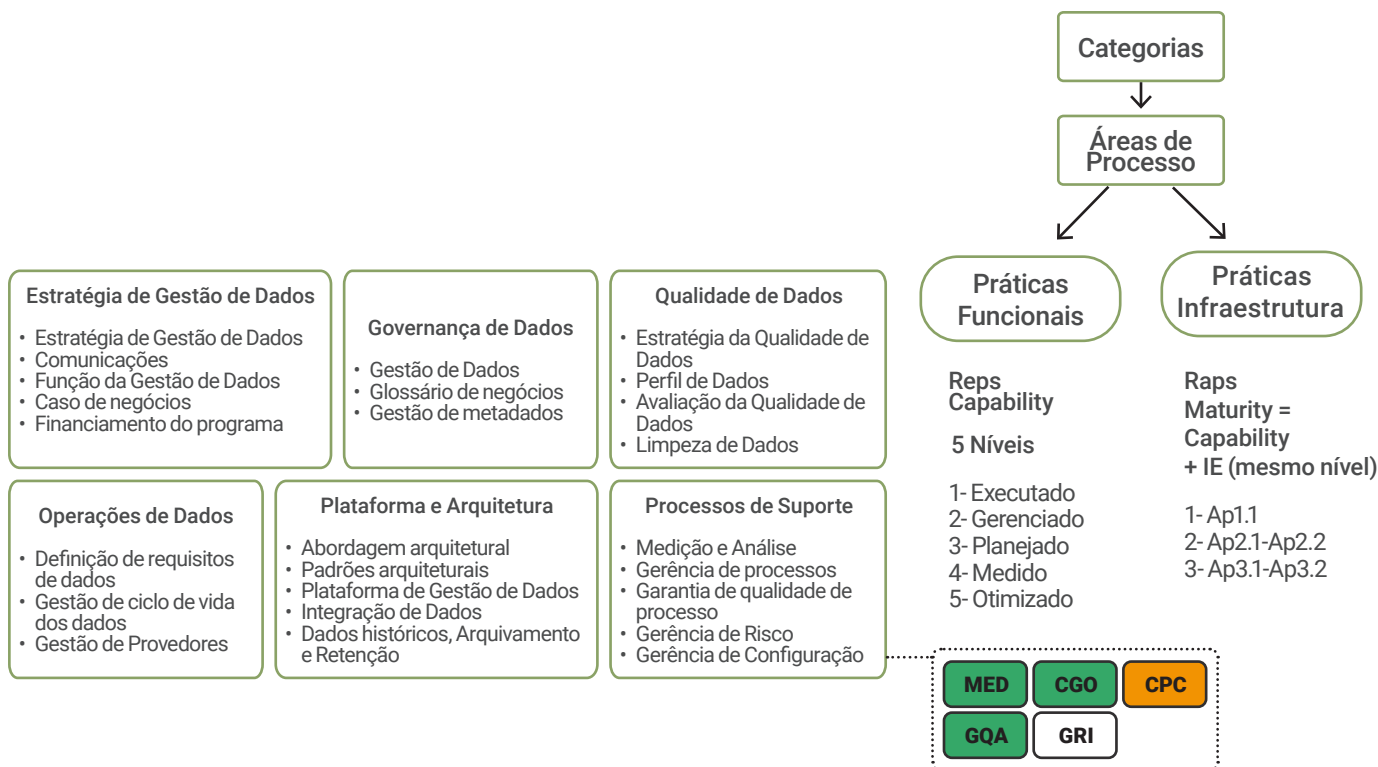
Categorias

Áreas de Processo

Práticas Funcionais

Práticas Infraestrutura

Estratégia de Gestão de Dados
• Estratégia de Gestão de Dados
• Comunicações
• Função da Gestão de Dados
• Caso de negócios
• Financiamento do programa

Governança de Dados
• Gestão de Dados
• Glossário de negócios
• Gestão de metadados

Qualidade de Dados
• Estratégia da Qualidade de Dados
• Perfil de Dados
• Avaliação da Qualidade de Dados
• Limpeza de Dados

Reps Capability

5 Níveis

1- Executado
2- Gerenciado
3- Planejado
4- Medido
5- Otimizado

Raps Maturity = Capability + IE (mesmo nível)

1- Ap1.1
2- Ap2.1-Ap2.2
3- Ap3.1-Ap3.2

Operações de Dados
• Definição de requisitos de dados
• Gestão de ciclo de vida dos dados
• Gestão de Provedores

Plataforma e Arquitetura
• Abordagem arquitetural
• Padrões arquiteturais
• Plataforma de Gestão de Dados
• Integração de Dados
• Dados históricos, Arquivamento e Retenção

Processos de Suporte
• Medição e Análise
• Gerência de processos
• Garantia de qualidade de processo
• Gerência de Risco
• Gerência de Configuração

MED
CGO
CPC
GQA
GRI